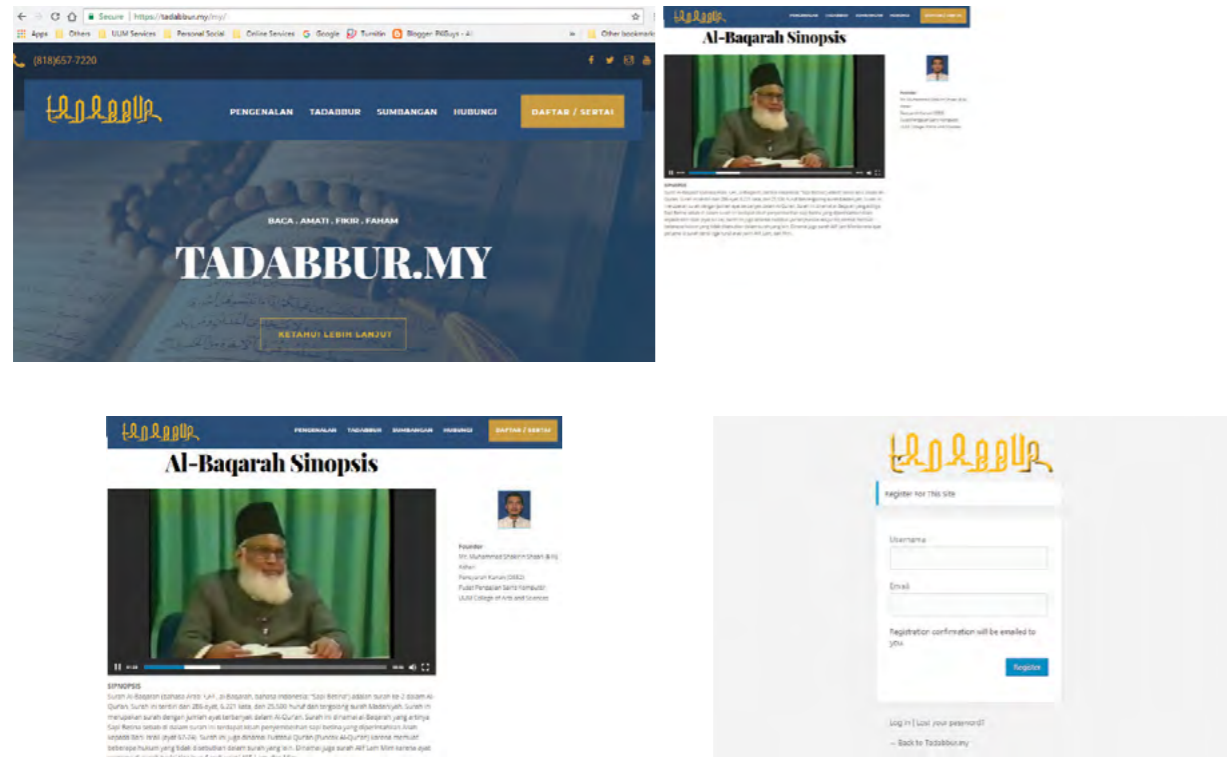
Secure | https://tadabbur.my/my/

Apps Others UUM Services Personal Social Online Services Google Turnitin Blogger: PilGuys - All Other bookmarks

(818)657-7220

PENGENALAN TADABBUR SUMBANGAN HUBUNGI DAFTAR / SERTAI

BACA . AMATI . FIKIR . FAHAM

TADABBUR.MY

KETAHUI LEBIH LANJUT

PENGENALAN TADABBUR SUMBANGAN HUBUNGI DAFTAR / SERTAI

Al-Baqarah Sinopsis

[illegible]

PENGENALAN TADABBUR SUMBANGAN HUBUNGI DAFTAR / SERTAI

Al-Baqarah Sinopsis

Founder
Mr. Muhammad Shakirin Shaari @ Al-Azhari
Pensyarah Kanan (DS52)
Pusat Pengajian Sains Komputer
UUM College of Arts and Sciences

SIPNOPSIS
Surah Al-Baqarah (bahasa Arab: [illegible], al-Baqarah, bahasa Indonesia: "Sapi Betina") adalah surah ke-2 dalam Al-Quran. Surah ini terdiri dari 286 ayat, 6.221 kata, dan 25.500 huruf dan tergolong surah Madaniyah. Surah ini merupakan surah dengan jumlah ayat terbanyak dalam Al-Quran. Surah ini dinamai al-Baqarah yang artinya Sapi Betina sebab di dalam surah ini terdapat kisah penyembelihan sapi betina yang diperintahkan Allah kepada Bani Israil (ayat 67-74). Surah ini juga dinamai Fustatul Quran (Puncak Al-Quran) karena memuat beberapa hukum yang tidak disebutkan dalam surah yang lain. Dinamai juga surah Alif Lam Mim karena ayat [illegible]

Register For This Site

Username

Email

Registration confirmation will be emailed to you.

Register

Log in | Lost your password?

← Back to Tadabbur.my